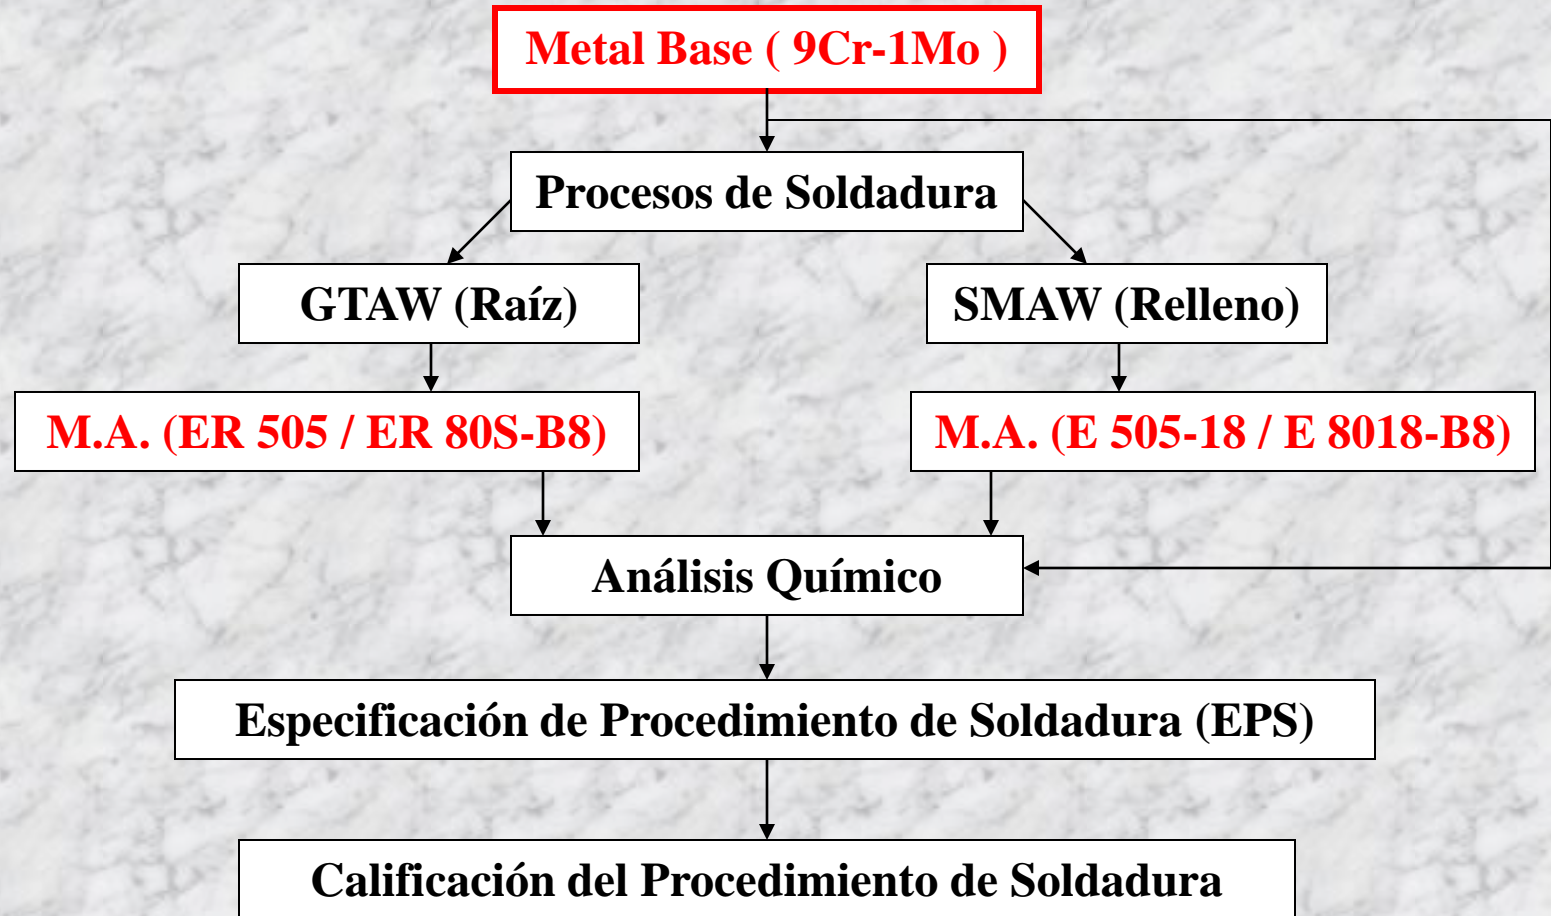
Metal Base ( 9Cr-1Mo )

Procesos de Soldadura

GTAW (Raíz)

SMAW (Relleno)

M.A. (ER 505 / ER 80S-B8)

M.A. (E 505-18 / E 8018-B8)

Análisis Químico

Especificación de Procedimiento de Soldadura (EPS)

Calificación del Procedimiento de Soldadura